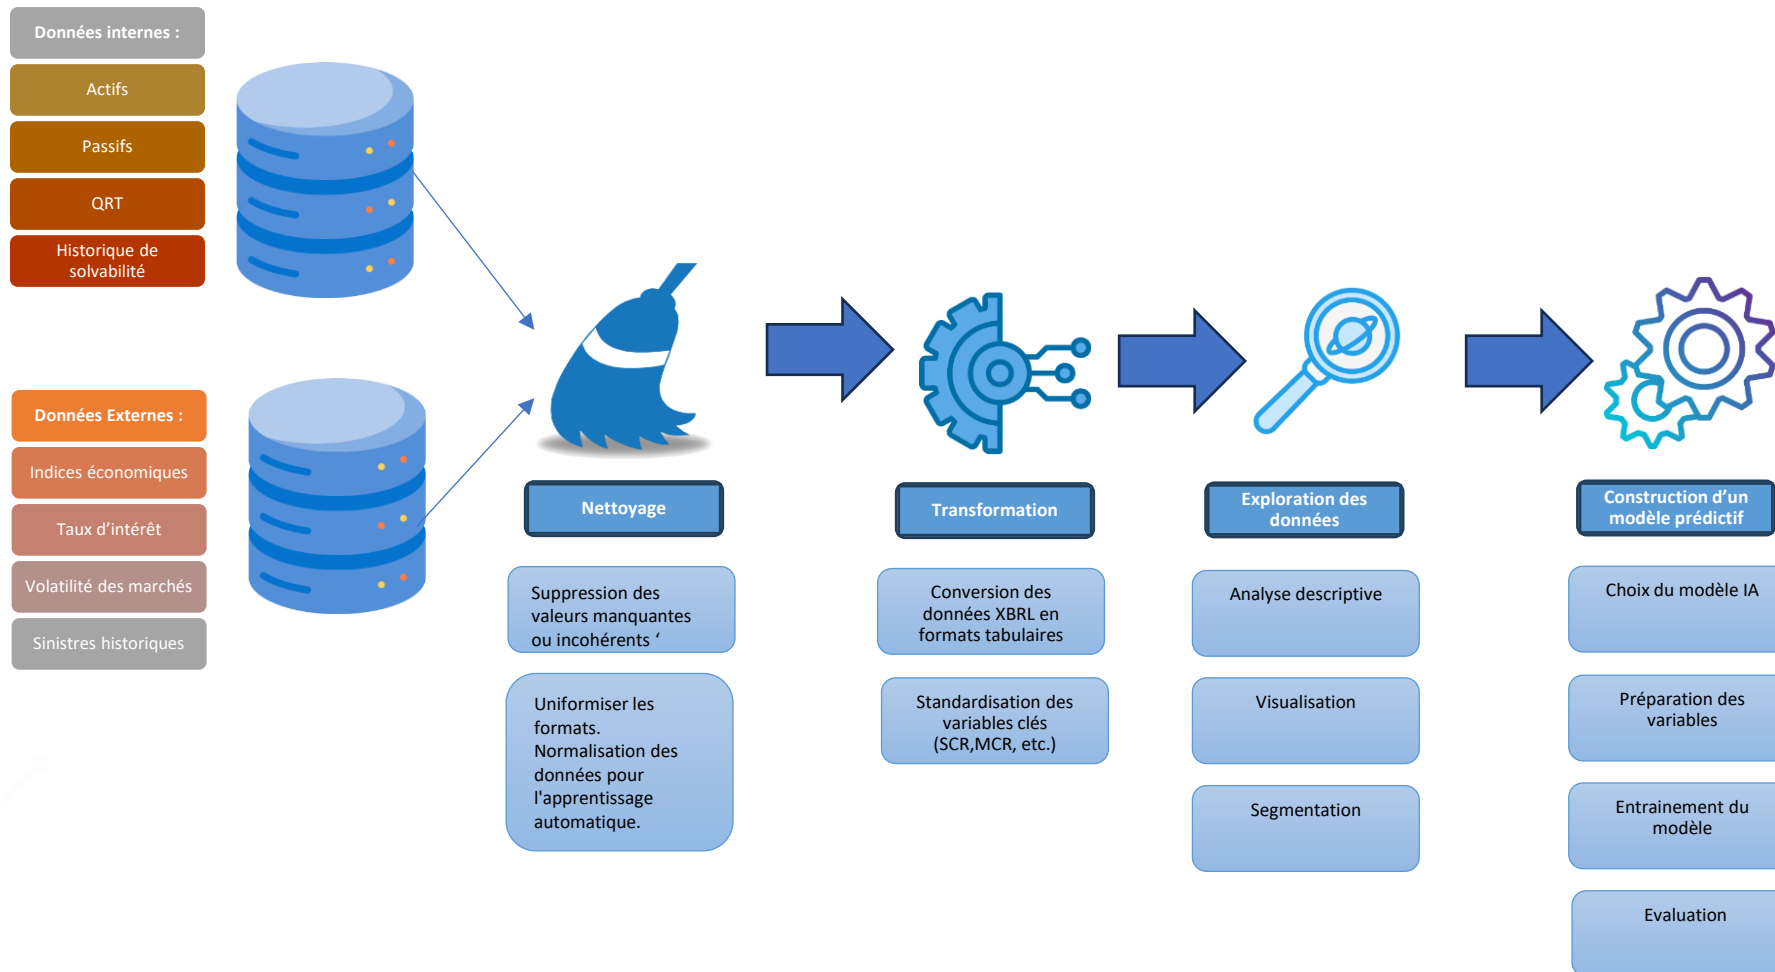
Données internes :

Actifs

Passifs

QRT

Historique de solvabilité

Données Externes :

Indices économiques

Taux d'intérêt

Volatilité des marchés

Sinistres historiques

Nettoyage

Suppression des valeurs manquantes ou incohérents ‘

Uniformiser les formats. Normalisation des données pour l'apprentissage automatique.

Transformation

Conversion des données XBRL en formats tabulaires

Standardisation des variables clés (SCR,MCR, etc.)

Exploration des données

Analyse descriptive

Visualisation

Segmentation

Construction d'un modèle prédictif

Choix du modèle IA

Préparation des variables

Entrainement du modèle

Evaluation